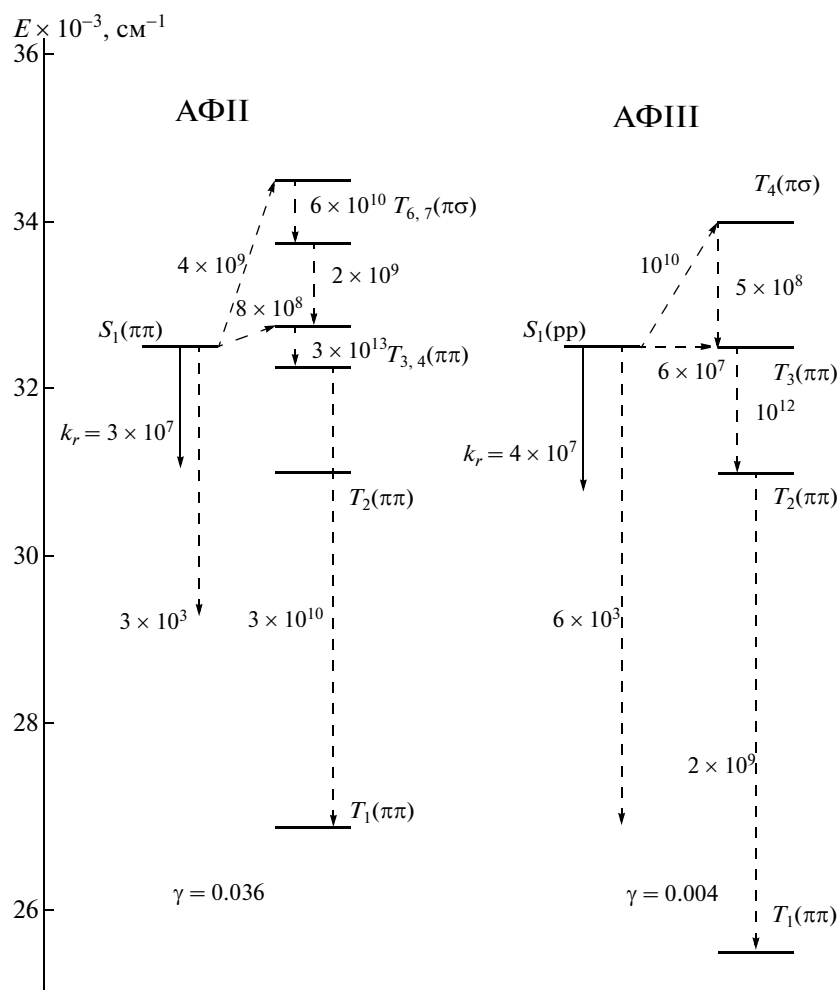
$E \times 10^{-3}$, см$^{-1}$

36

34

32

30

28

26

АФII

$6 \times 10^{10}$ $T_{6,7}(\pi\sigma)$

$4 \times 10^{9}$

$2 \times 10^{9}$

$8 \times 10^{8}$

$S_1(\pi\pi)$

$3 \times 10^{13}$ $T_{3,4}(\pi\pi)$

$k_r = 3 \times 10^{7}$

$T_2(\pi\pi)$

$3 \times 10^{3}$

$3 \times 10^{10}$

$T_1(\pi\pi)$

$\gamma = 0.036$

АФIII

$T_4(\pi\sigma)$

$10^{10}$

$5 \times 10^{8}$

$S_1$(pp)

$6 \times 10^{7}$

$T_3(\pi\pi$

$10^{12}$

$k_r = 4 \times 10^{7}$

$T_2(\pi\pi$

$6 \times 10^{3}$

$2 \times 10^{9}$

$\gamma = 0.004$

$T_1(\pi\pi$